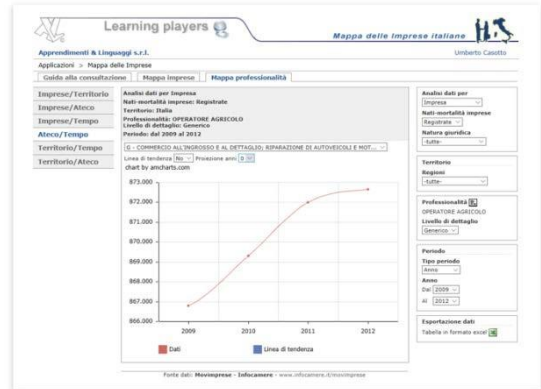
Learning players

Mappa delle imprese italiane

Apprendimenti & Linguaggi s.r.l.

Umberto Casotto

Applicazioni > Mappa delle Imprese

Guida alla consultazione | Mappa imprese | Mappa professionalità

Imprese/Territorio
Imprese/Ateco
Imprese/Tempo
Ateco/Tempo
Territorio/Tempo
Territorio/Ateco

Analisi dati per impresa
Nati-mortalità imprese: Registrate
Territorio: Italia
Professionalità: OPERATORE AGRICOLO
Livello di dettaglio: Generico
Periodo: dal 2009 al 2012

G - COMMERCIO ALL'INGROSSO E AL DETTAGLIO; RIPARAZIONE DI AUTOVEICOLI E MOT...

Linea di tendenza No Proiezione anni 0

chart by amcharts.com

873.000
872.000
871.000
870.000
869.000
868.000
867.000
866.000

2009 2010 2011 2012

Dati
Linea di tendenza

Analisi dati per
Impresa
Nati-mortalità imprese
Registrate
Natura giuridica
-tutte-

Territorio
Regioni
-tutte-

Professionalità
OPERATORE AGRICOLO
Livello di dettaglio
Generico

Periodo
Tipo periodo
Anno
Anno
Dal 2009
Al 2012

Esportazione dati
Tabella in formato excel

Fonte dati: Movimprese - Infocamere - www.infocamere.it/movimprese